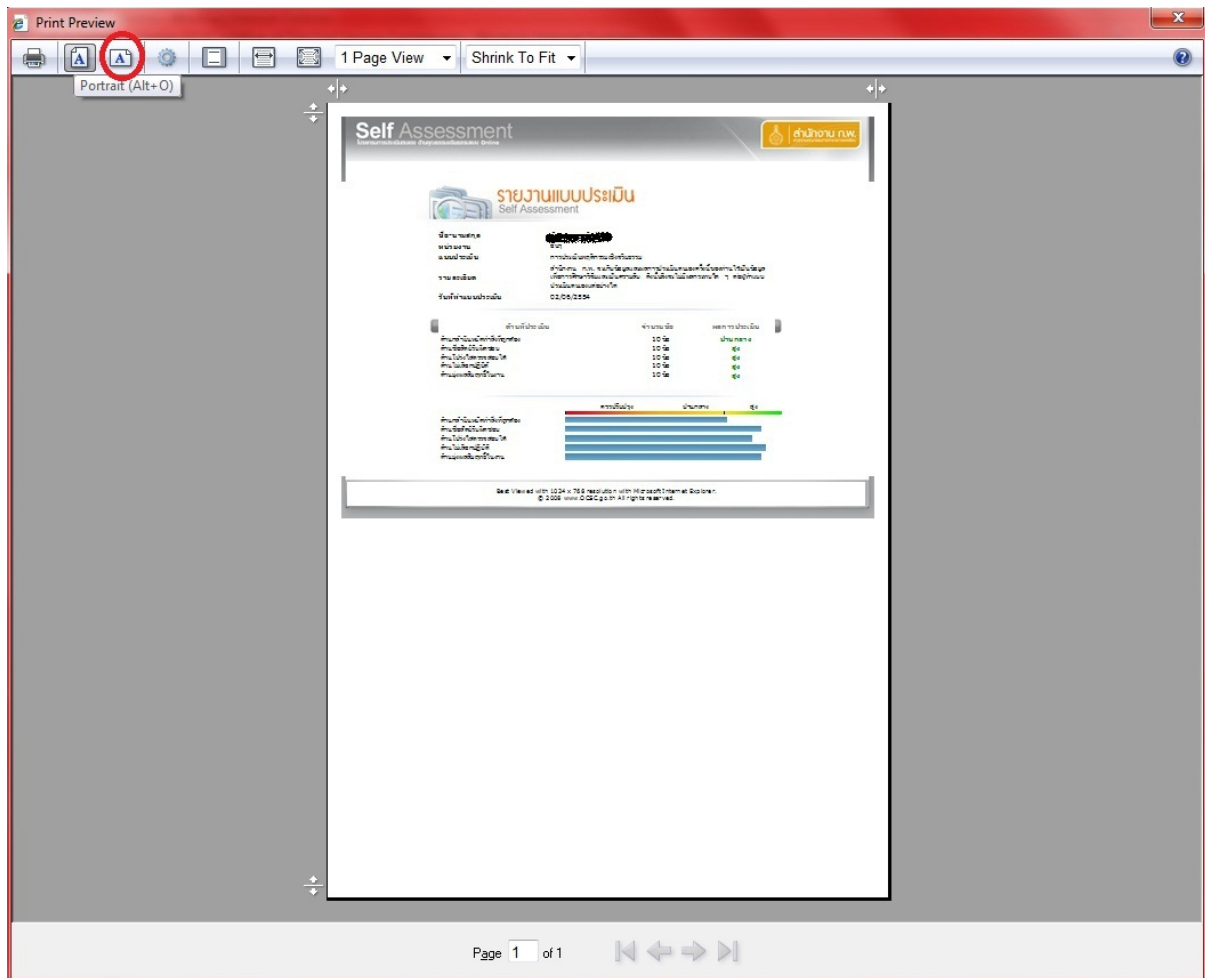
Print Preview

Portrait (Alt+O)

1 Page View

Shrink To Fit

Self Assessment

สำนักงาน ก.พ.

รายงานแบบประเมิน
Self Assessment

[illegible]

Best Viewed with 1024 x 768 resolution with Microsoft Internet Explorer.
© 2008 www.OCSC.go.th All rights reserved.

Page 1 of 1